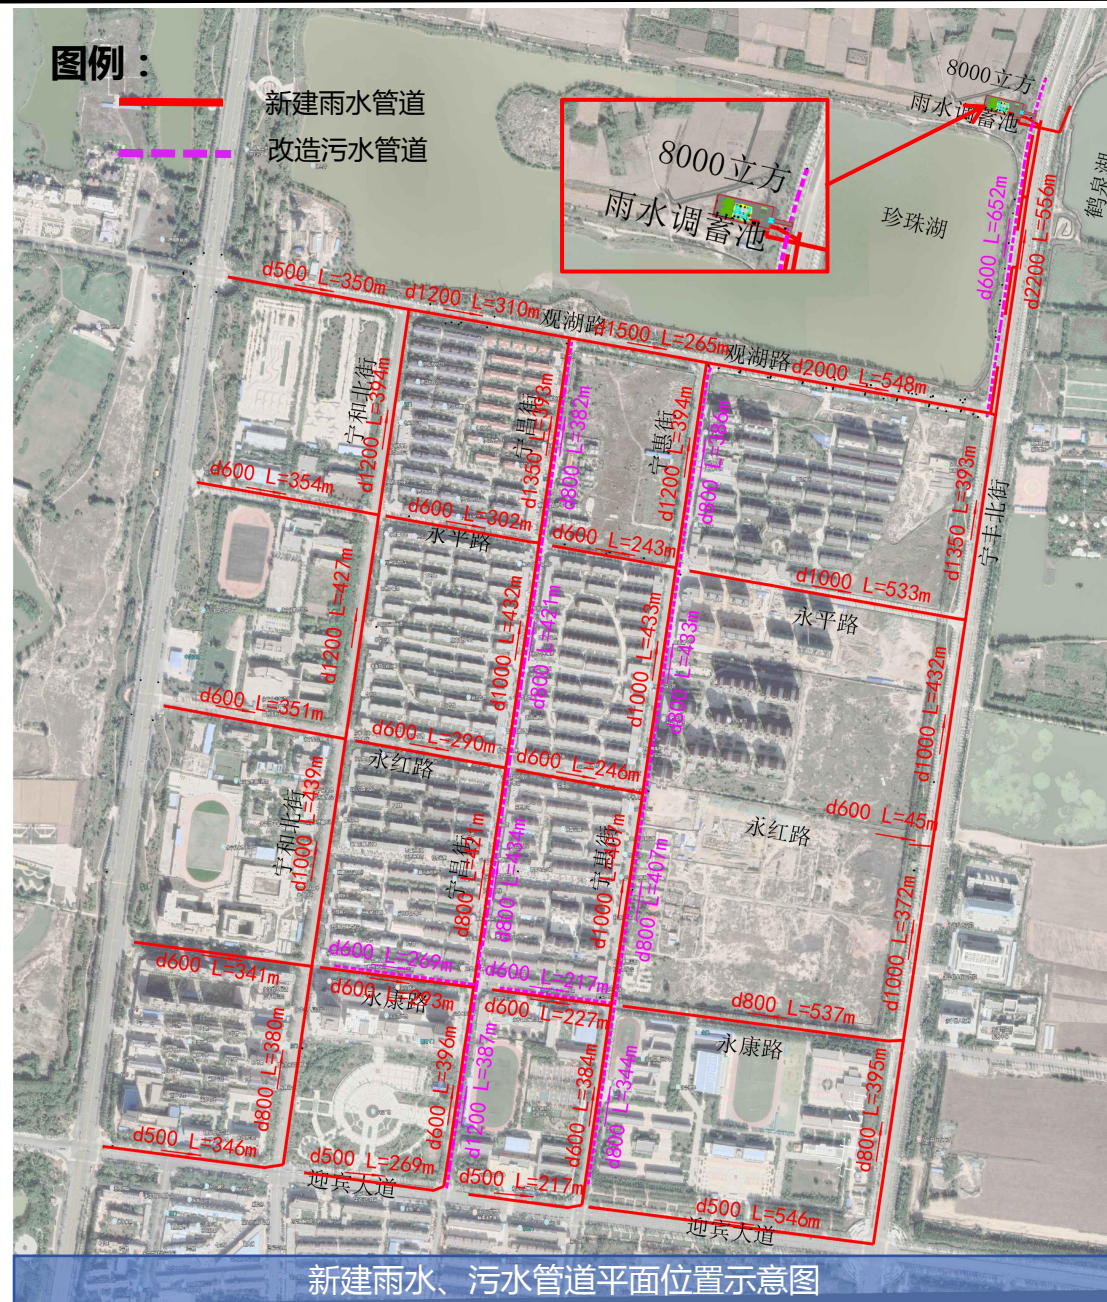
图例：
新建雨水管道
改造污水管道

8000立方
雨水调蓄池

8000立方
雨水调蓄池

珍珠湖
鹤泉湖

d500 L=350m
d1200 L=310m
观湖路
d1500 L=265m
观湖路
d2000 L=548m
d600 L=652m
d2200 L=556m

宁和北街
d1200 L=394m
宁昌街
d1350 L=393m
d800 L=382m
宁惠街
d1200 L=394m
d800 L=386m
d1350 L=393m
宁丰北街

d600 L=354m
d600 L=302m
永平路
d600 L=243m
d1000 L=533m
永平路

d1200 L=427m
d1000 L=432m
d800 L=421m
d1000 L=433m
d800 L=433m
d1000 L=432m

d600 L=351m
d600 L=290m
永红路
d600 L=246m
d600 L=45m
永红路

宁和北街
d1000 L=439m
宁昌街
d800 L=421m
d800 L=434m
宁惠街
d1000 L=407m
d800 L=407m
d1000 L=372m

d600 L=269m
d600 L=217m
d600 L=341m
d600 L=293m
永康路
d600 L=227m
d800 L=537m
永康路

d800 L=380m
d600 L=396m
d1200 L=387m
d600 L=384m
d800 L=344m
d800 L=395m

d500 L=346m
d500 L=269m
迎宾大道
d500 L=217m
d500 L=546m
迎宾大道

新建雨水、污水管道平面位置示意图